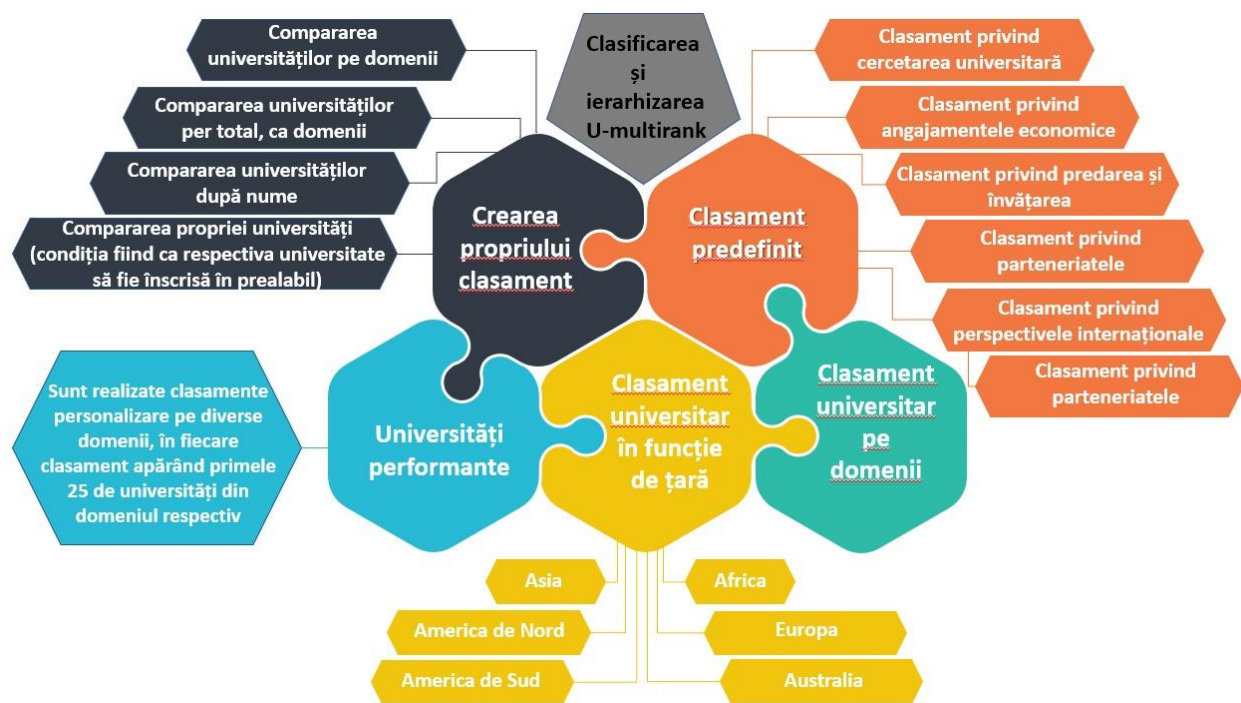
Compararea universităților pe domenii

Compararea universităților per total, ca domenii

Compararea universităților după nume

Compararea propriei universități (condiția fiind ca respectiva universitate să fie înscrisă în prealabil)

Clasificarea și ierarhizarea U-multirank

Clasament privind cercetarea universitară

Clasament privind angajamentele economice

Clasament privind predarea și învățarea

Clasament privind parteneriatele

Clasament privind perspectivele internaționale

Clasament privind parteneriatele

Crearea propriului clasament

Clasament predefinit

Universități performante

Clasament universitar în funcție de țară

Clasament universitar pe domenii

Sunt realizate clasamente personalizare pe diverse domenii, în fiecare clasament apărând primele 25 de universități din domeniul respectiv

Asia

Africa

America de Nord

Europa

America de Sud

Australia